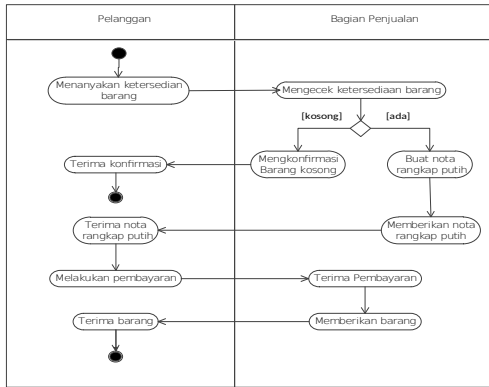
| Pelanggan | Bagian Penjualan |
|---|---|

Menanyakan ketersedian barang

Mengecek ketersediaan barang

[kosong]

[ada]

Terima konfirmasi

Mengkonfirmasi Barang kosong

Buat nota rangkap putih

Terima nota rangkap putih

Memberikan nota rangkap putih

Melakukan pembayaran

Terima Pembayaran

Terima barang

Memberikan barang